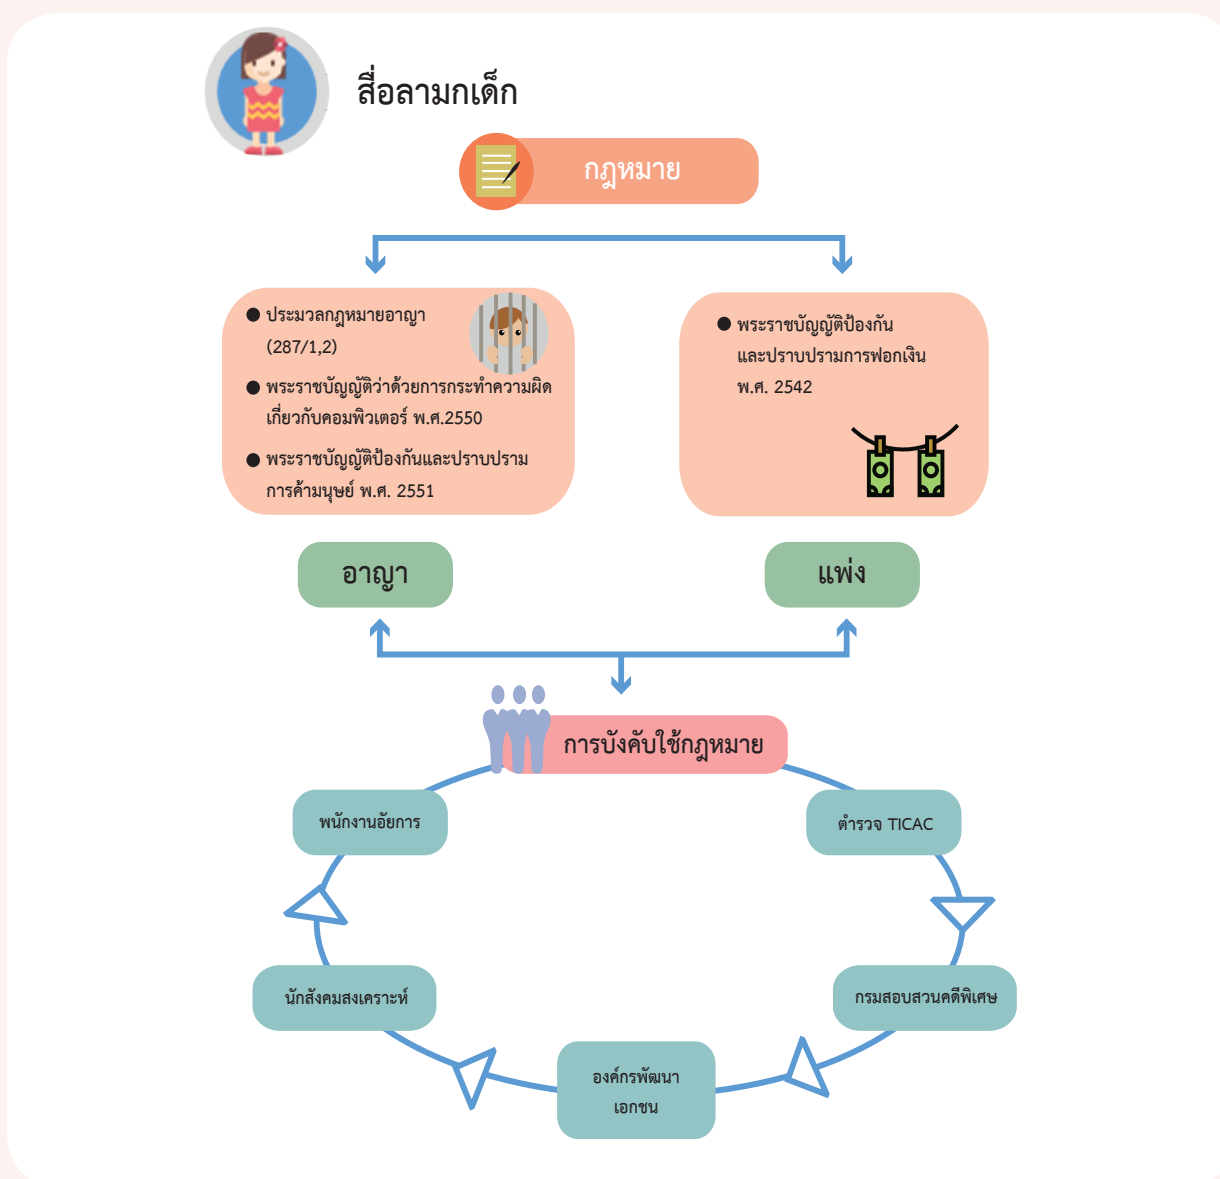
สื่อลามกเด็ก

กฎหมาย

● ประมวลกฎหมายอาญา (287/1,2)

● พระราชบัญญัติว่าด้วยการกระทำความผิดเกี่ยวกับคอมพิวเตอร์ พ.ศ.2550

● พระราชบัญญัติป้องกันและปราบปรามการค้ามนุษย์ พ.ศ. 2551

● พระราชบัญญัติป้องกันและปราบปรามการฟอกเงิน พ.ศ. 2542

อาญา

แพ่ง

การบังคับใช้กฎหมาย

ตำรวจ TICAC

กรมสอบสวนคดีพิเศษ

องค์กรพัฒนาเอกชน

นักสังคมสงเคราะห์

พนักงานอัยการ